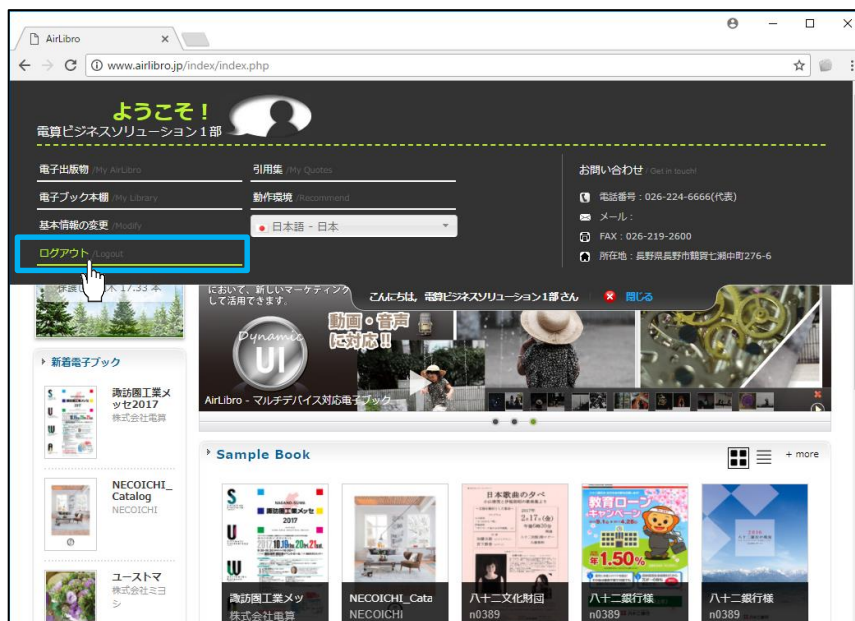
AirLibro

www.airlibro.jp/index/index.php

ようこそ！
電算ビジネスソリューション１部

電子出版物 /My AirLibro
引用集 /My Quotes
電子ブック本棚 /My Library
動作環境 /Recommend
基本情報の変更 /Modify
日本語 - 日本
ログアウト /Logout

お問い合わせ /Get in touch!
電話番号：026-224-6666(代表)
メール：
FAX：026-219-2600
所在地：長野県長野市鶴賀七瀬中町276-6

において、新しいマーケティング
して活用できます。

こんにちは、電算ビジネスソリューション１部 さん
閉じる

動画・音声に対応!!

Dynamic UI

AirLibro - マルチデバイス対応電子ブック

新着電子ブック

諏訪圏工業メッセ2017
株式会社電算

NECOICHI_Catalog
NECOICHI

ユーストマ
株式会社ミヨシ

Sample Book
+ more

諏訪圏工業メッ
株式会社電算

NECOICHI_Cata
NECOICHI

八十二文化財団
n0389

八十二銀行様
n0389

八十二銀行様
n0389

教育ローン キャンペーン
1.50%

日本歌曲のタベ